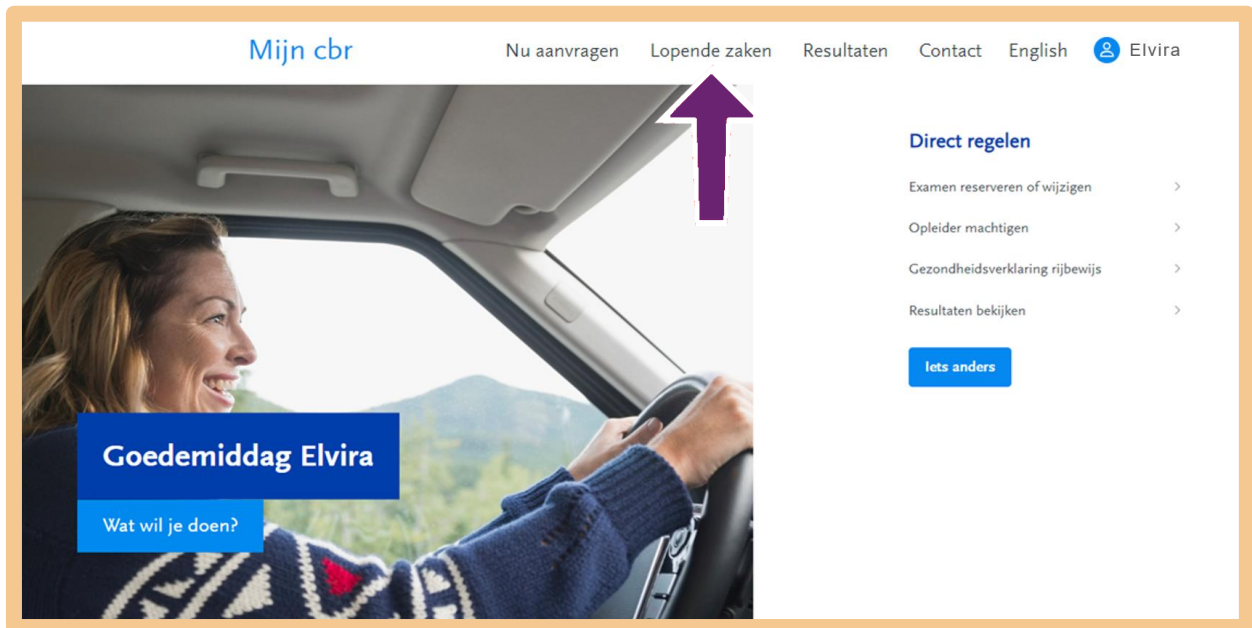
Mijn cbr

Nu aanvragen Lopende zaken Resultaten Contact English Elvira

Goedemiddag Elvira

Wat wil je doen?

Direct regelen

Examen reserveren of wijzigen

Opleider machtigen

Gezondheidsverklaring rijbewijs

Resultaten bekijken

Iets anders